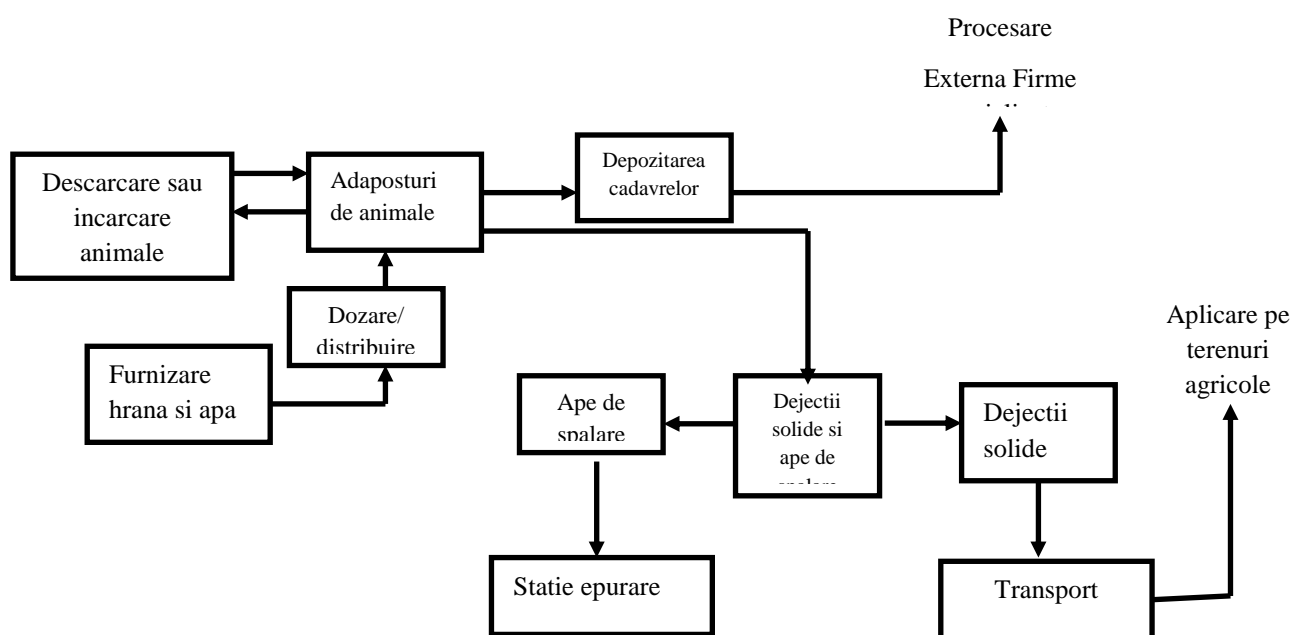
Procesare

Externa Firme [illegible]

Descarcare sau incarcare animale

Adaposturi de animale

Depozitarea cadavrelor

Dozare/ distribuire

Furnizare hrana si apa

Aplicare pe terenuri agricole

Ape de spalare

Dejectii solide si ape de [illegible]

Dejectii solide

Statie epurare

Transport